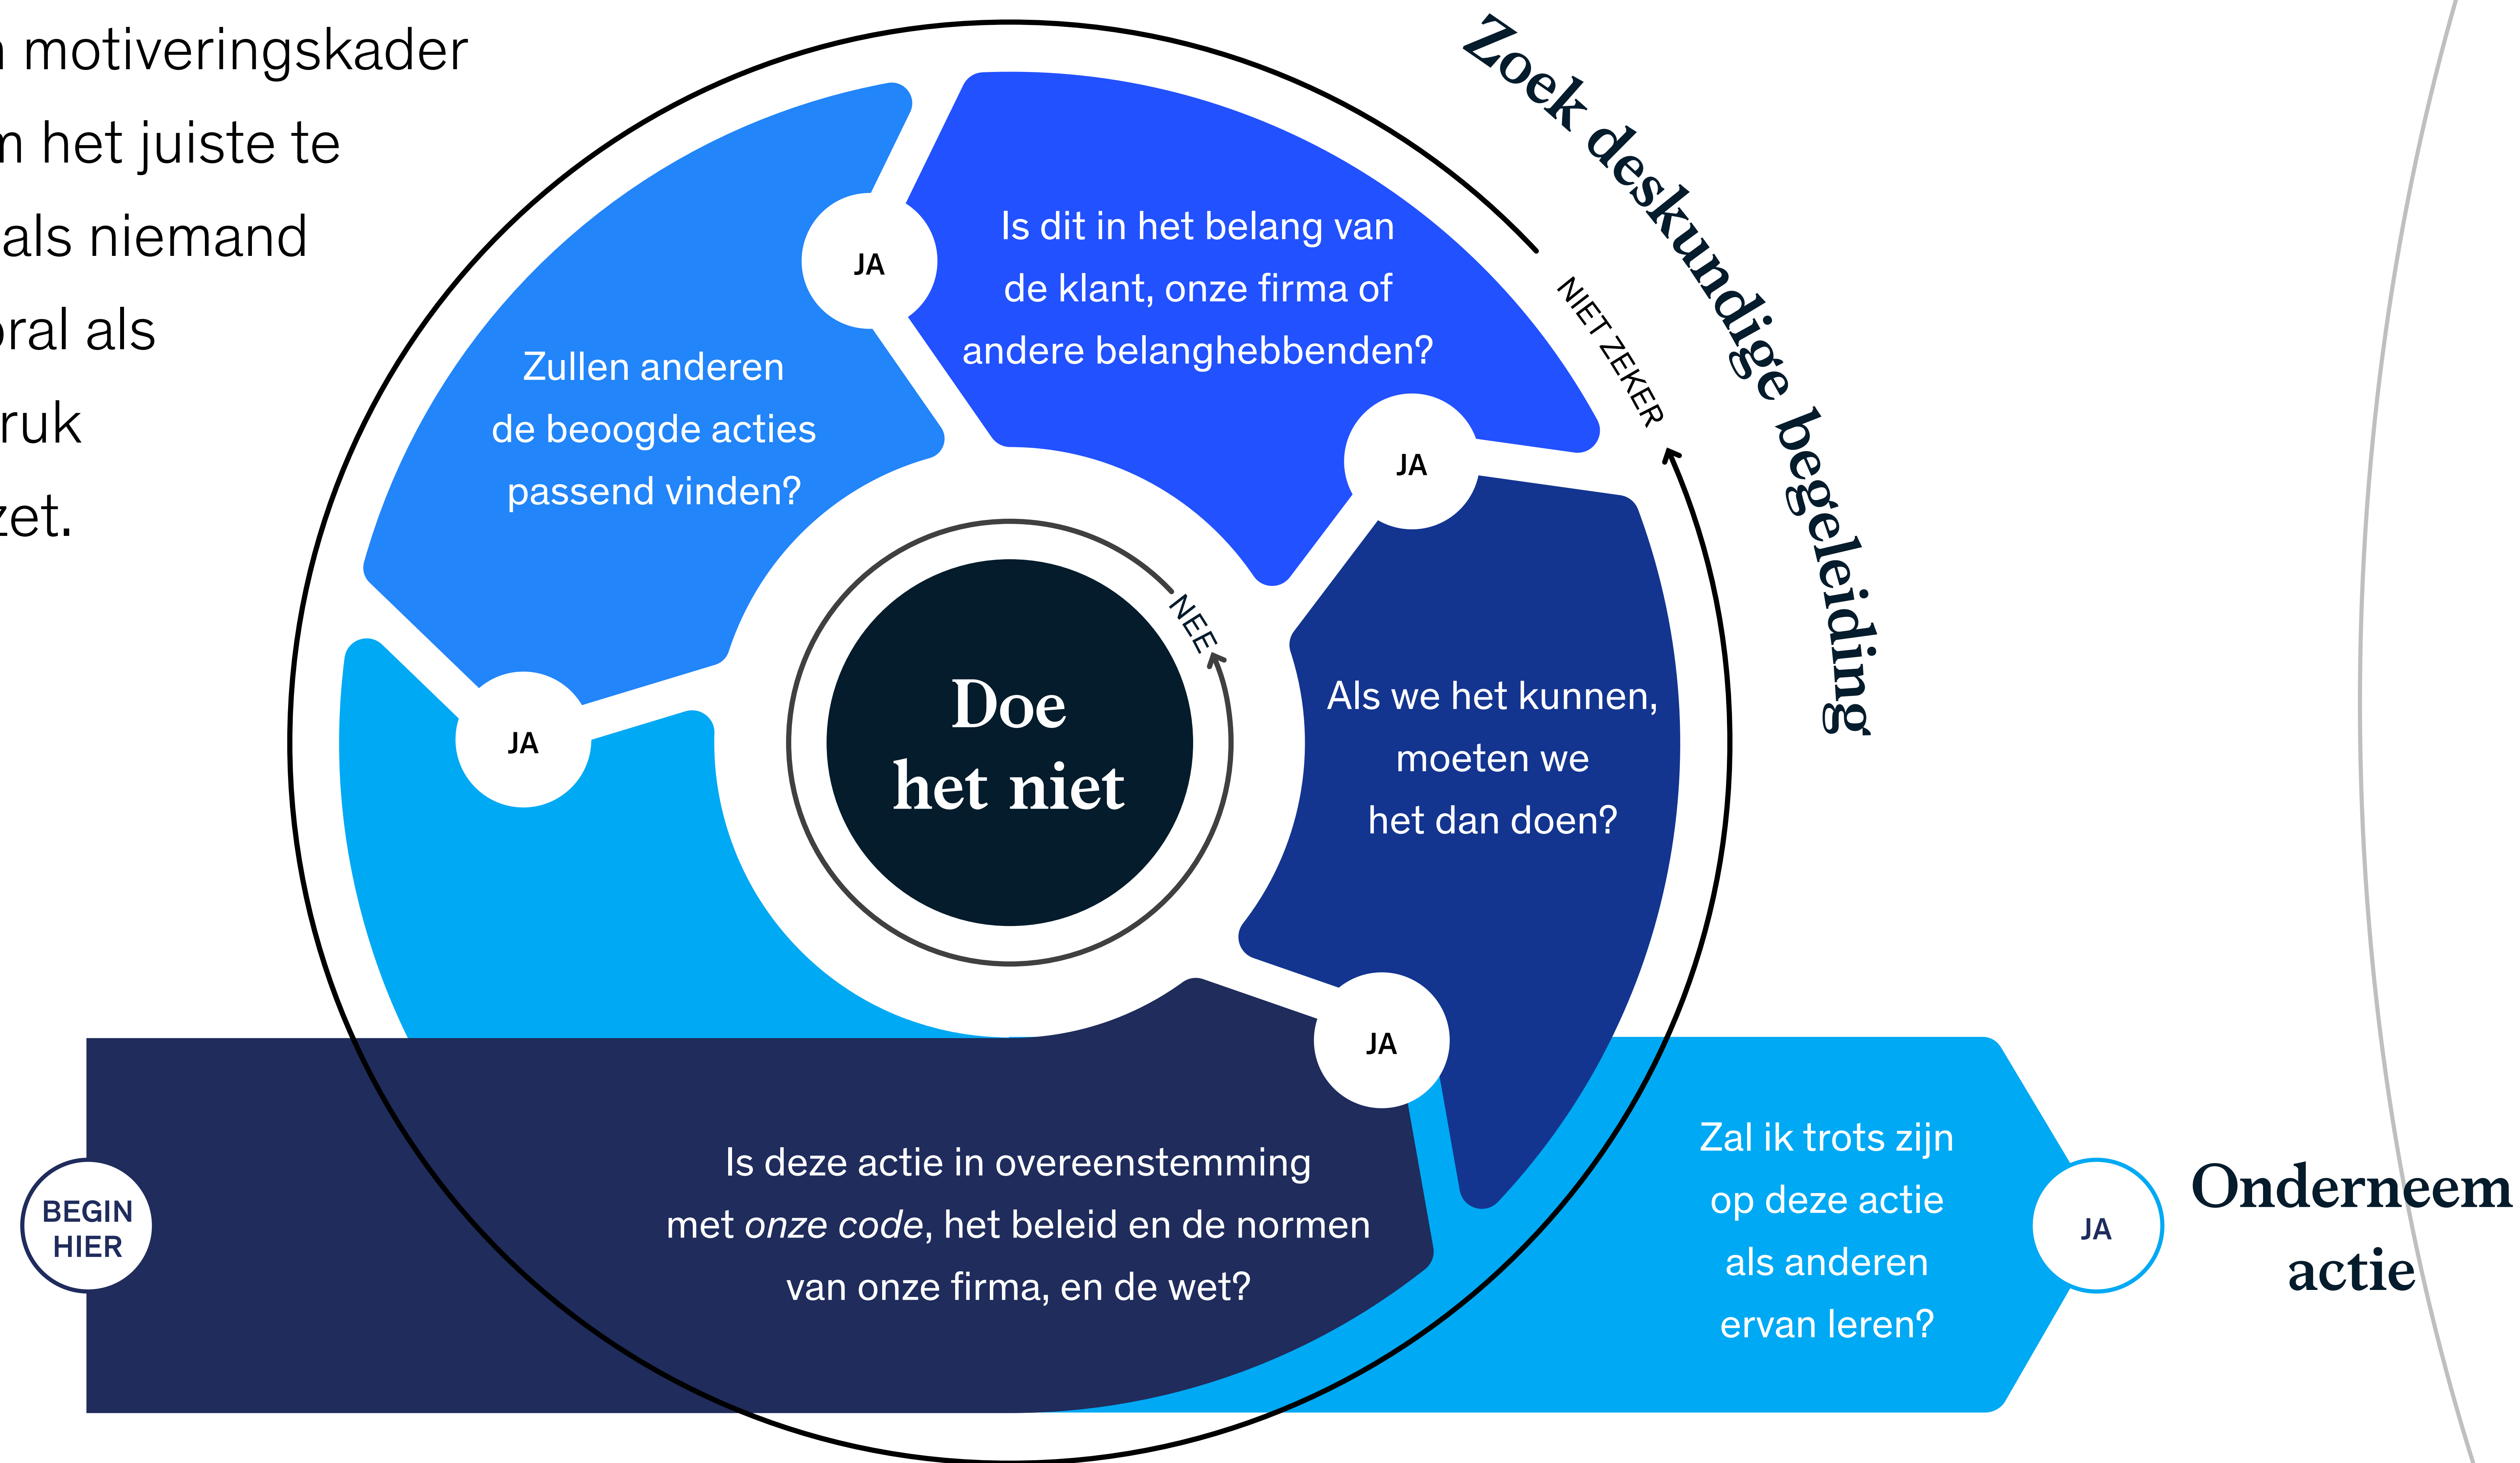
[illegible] motiveringskader
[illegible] het juiste te
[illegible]als niemand
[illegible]ral als
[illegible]ruk
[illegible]zet.

Zoek deskundige begeleiding

NIET ZEKER

Is dit in het belang van de klant, onze firma of andere belanghebbenden?

JA

Zullen anderen de beoogde acties passend vinden?

JA

JA

NEE

Doe het niet

Als we het kunnen, moeten we het dan doen?

JA

BEGIN HIER

Is deze actie in overeenstemming met *onze code*, het beleid en de normen van onze firma, en de wet?

Zal ik trots zijn op deze actie als anderen ervan leren?

JA

Onderneem actie